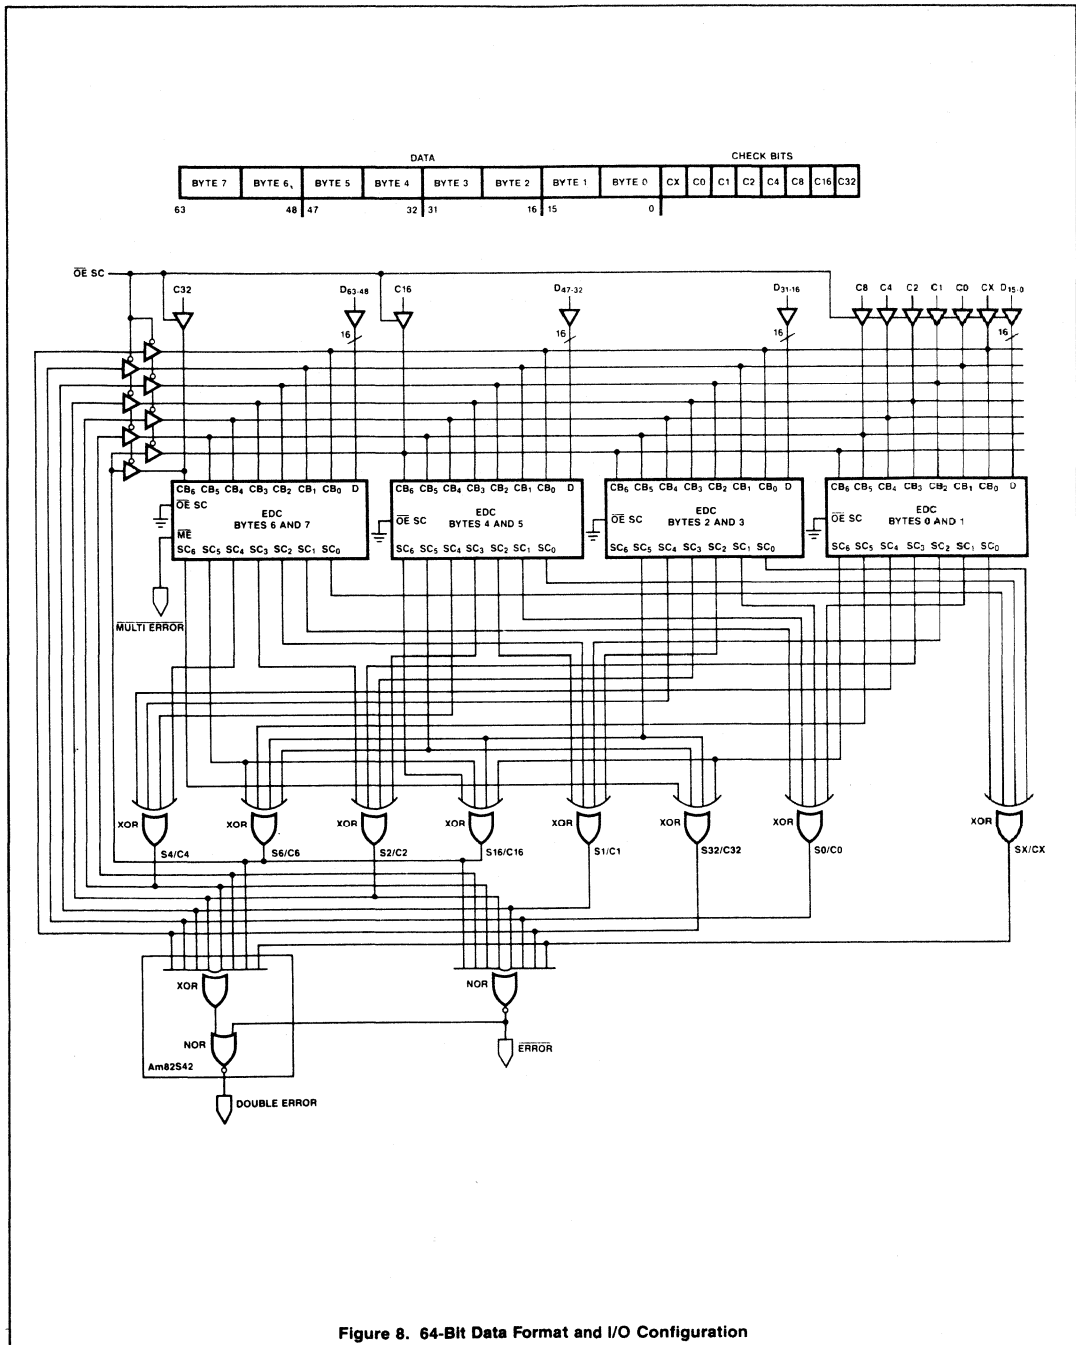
DATA

CHECK BITS

| BYTE 7 | BYTE 6 | BYTE 5 | BYTE 4 | BYTE 3 | BYTE 2 | BYTE 1 | BYTE 0 | CX | C0 | C1 | C2 | C4 | C8 | C16 | C32 |
|---|---|---|---|---|---|---|---|---|---|---|---|---|---|---|---|

63 48 47 32 31 16 15 0

$\overline{OE}$ SC

C32

$D_{63-48}$

C16

$D_{47-32}$

$D_{31-16}$

C8 C4 C2 C1 C0 CX $D_{15-0}$

16

16

16

16

$CB_6$ $CB_5$ $CB_4$ $CB_3$ $CB_2$ $CB_1$ $CB_0$ D
$\overline{OE}$ SC
EDC
BYTES 6 AND 7
$\overline{ME}$
$SC_6$ $SC_5$ $SC_4$ $SC_3$ $SC_2$ $SC_1$ $SC_0$

$CB_6$ $CB_5$ $CB_4$ $CB_3$ $CB_2$ $CB_1$ $CB_0$ D
$\overline{OE}$ SC
EDC
BYTES 4 AND 5
$SC_6$ $SC_5$ $SC_4$ $SC_3$ $SC_2$ $SC_1$ $SC_0$

$CB_6$ $CB_5$ $CB_4$ $CB_3$ $CB_2$ $CB_1$ $CB_0$ D
$\overline{OE}$ SC
EDC
BYTES 2 AND 3
$SC_6$ $SC_5$ $SC_4$ $SC_3$ $SC_2$ $SC_1$ $SC_0$

$CB_6$ $CB_5$ $CB_4$ $CB_3$ $CB_2$ $CB_1$ $CB_0$ D
$\overline{OE}$ SC
EDC
BYTES 0 AND 1
$SC_6$ $SC_5$ $SC_4$ $SC_3$ $SC_2$ $SC_1$ $SC_0$

$\overline{MULTI\ ERROR}$

XOR S4/C4

XOR S6/C6

XOR S2/C2

XOR S16/C16

XOR S1/C1

XOR S32/C32

XOR S0/C0

XOR SX/CX

XOR

NOR

Am82S42

NOR

$\overline{ERROR}$

DOUBLE ERROR

Figure 8. 64-Bit Data Format and I/O Configuration